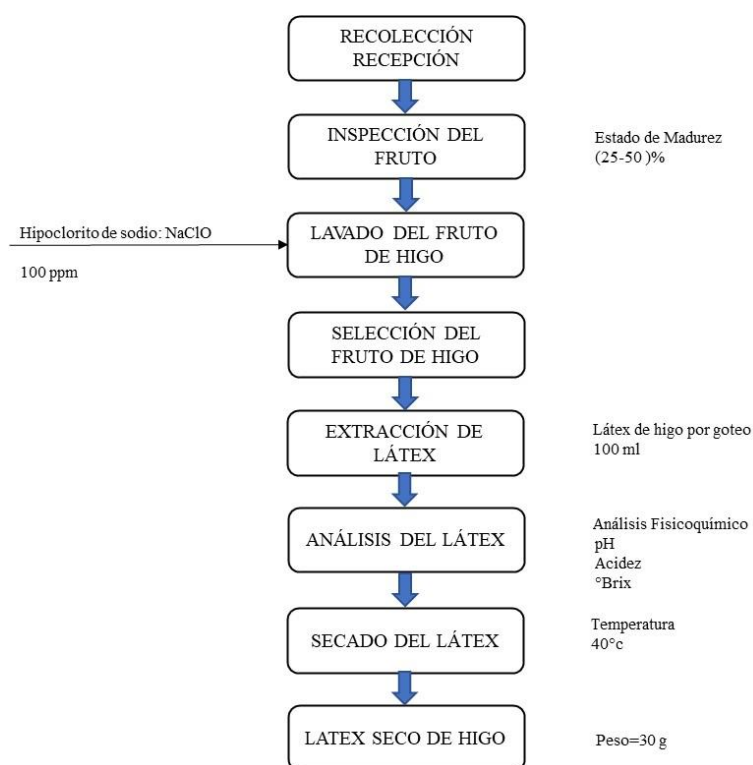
RECOLECCIÓN
RECEPCIÓN

INSPECCIÓN DEL FRUTO

Estado de Madurez (25-50 )%

Hipoclorito de sodio: NaClO

100 ppm

LAVADO DEL FRUTO DE HIGO

SELECCIÓN DEL FRUTO DE HIGO

EXTRACCIÓN DE LÁTEX

Látex de higo por goteo
100 ml

ANÁLISIS DEL LÁTEX

Análisis Fisicoquímico
pH
Acidez
°Brix

SECADO DEL LÁTEX

Temperatura
40°c

LATEX SECO DE HIGO

Peso=30 g